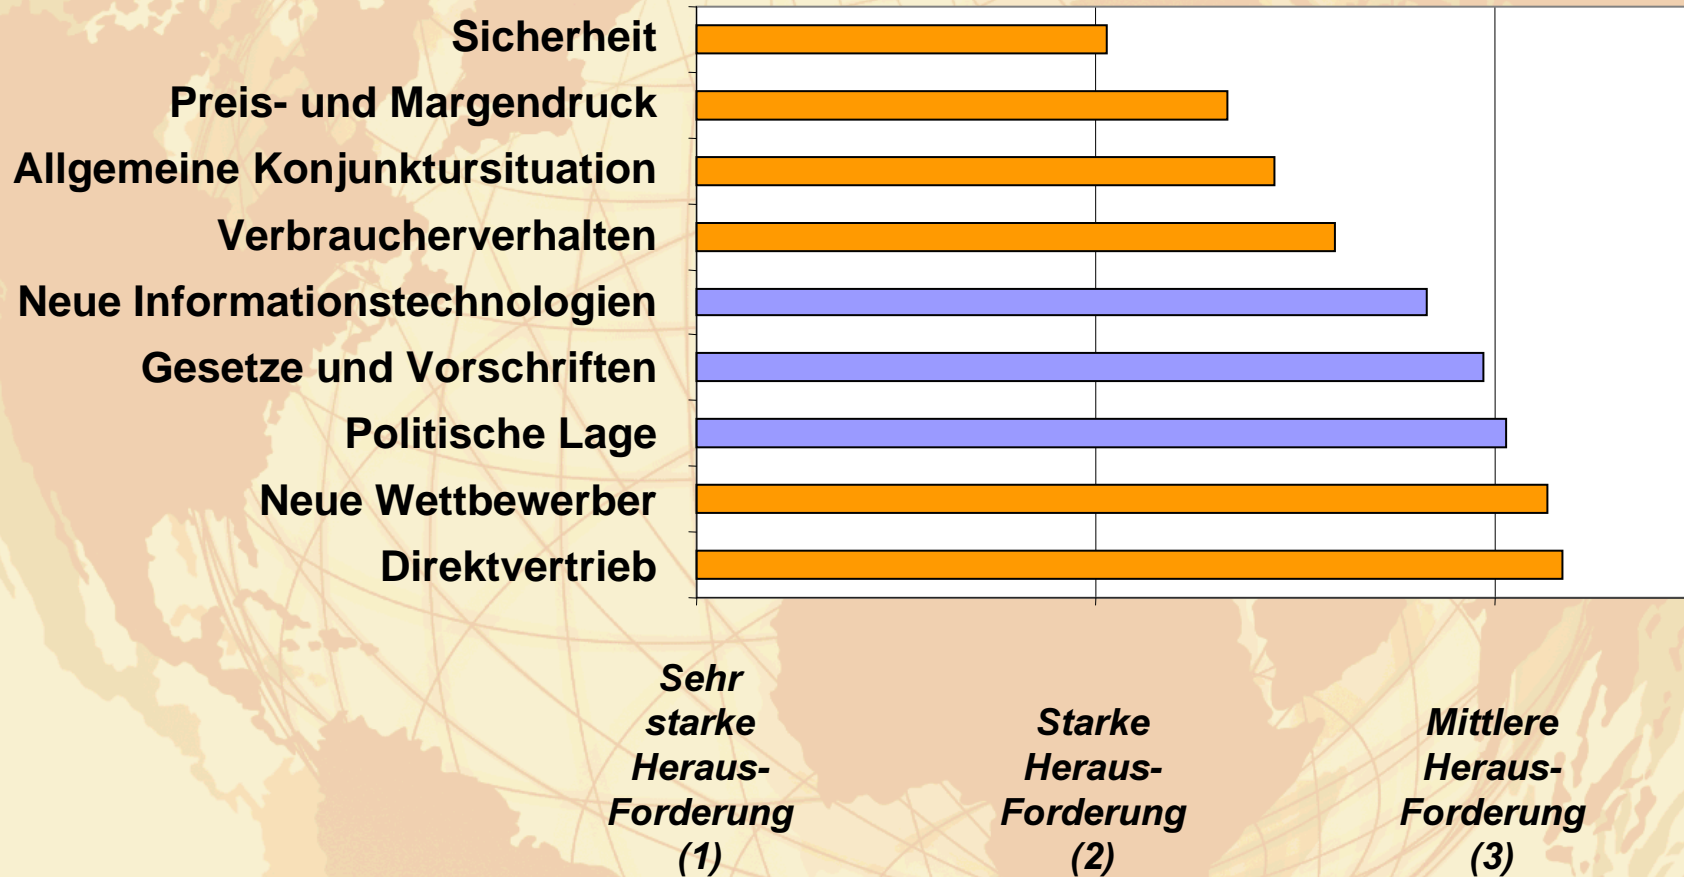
Sicherheit
Preis- und Margendruck
Allgemeine Konjunktursituation
Verbraucherverhalten
Neue Informationstechnologien
Gesetze und Vorschriften
Politische Lage
Neue Wettbewerber
Direktvertrieb

Sehr starke Heraus-Forderung (1)

Starke Heraus-Forderung (2)

Mittlere Heraus-Forderung (3)